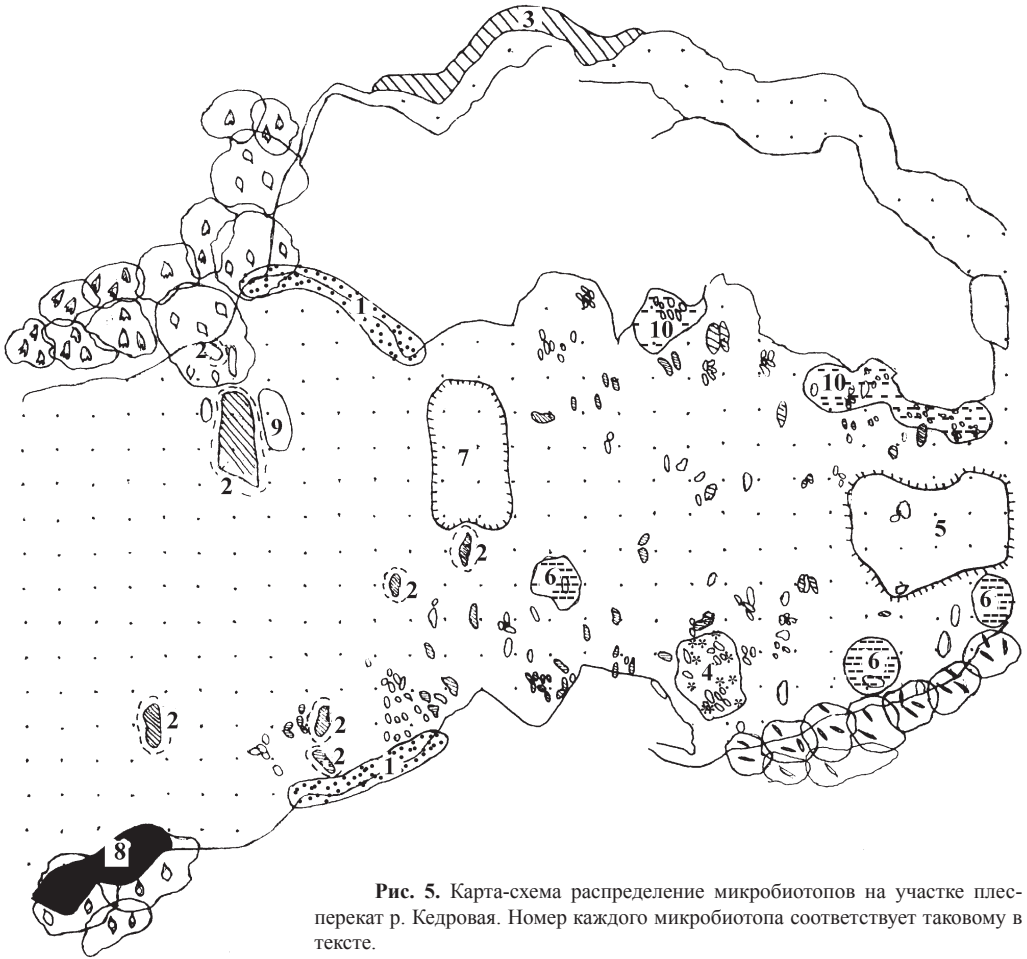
3

1

10

2

10

7

9

2

5

2

6

2

6

6

4

2

2

2

1

8

**Рис. 5.** Карта-схема распределение микробиотопов на участке плес-перекат р. Кедровая. Номер каждого микробиотопа соответствует таковому в тексте.